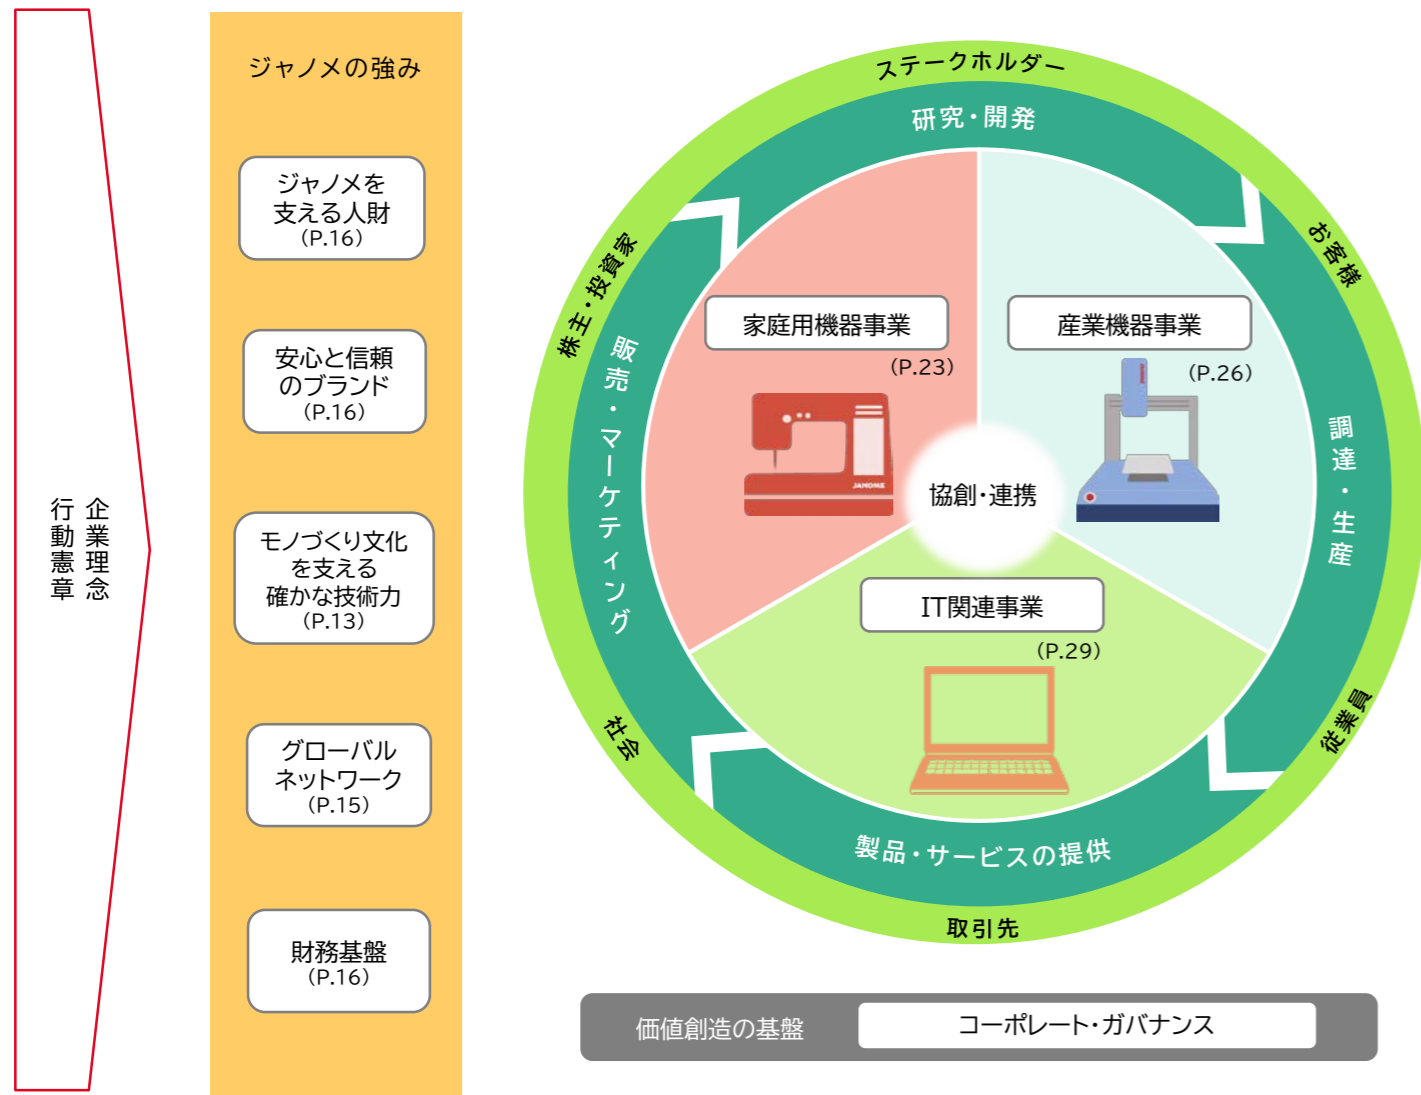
企業理念
行動憲章

ジャノメの強み

ジャノメを支える人財
(P.16)

安心と信頼のブランド
(P.16)

モノづくり文化を支える確かな技術力
(P.13)

グローバルネットワーク
(P.15)

財務基盤
(P.16)

ステークホルダー

研究・開発

お客様

調達・生産

従業員

製品・サービスの提供

取引先

社会

販売・マーケティング

株主・投資家

家庭用機器事業
(P.23)

産業機器事業
(P.26)

協創・連携

IT関連事業
(P.29)

JANOME

価値創造の基盤

コーポレート・ガバナンス